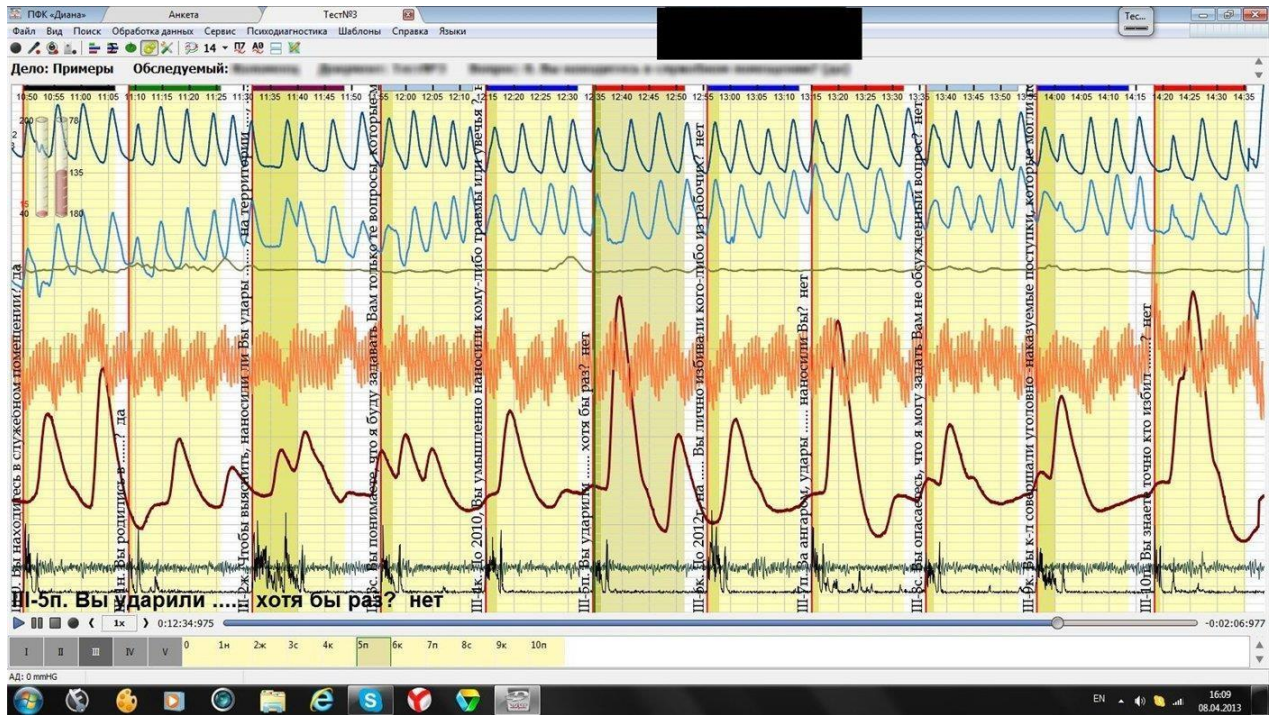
ПФК «Диана» Анкета Тест№3
Тес...
Файл Вид Поиск Обработка данных Сервис Психодиагностика Шаблоны Справка Языки
14
Дело: Примеры Обследуемый: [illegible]

10:50 10:55 11:00 11:05 11:10 11:15 11:20 11:25 11:30 11:35 11:40 11:45 11:50 11:55 12:00 12:05 12:10 12:15 12:20 12:25 12:30 12:35 12:40 12:45 12:50 12:55 13:00 13:05 13:10 13:15 13:20 13:25 13:30 13:35 13:40 13:45 13:50 13:55 14:00 14:05 14:10 14:15 14:20 14:25 14:30 14:35

200 78
135
180
40

Вы находитесь в служебном помещении? да
Ш-1н. Вы родились в ....? да
Ш-2ж. Чтобы выяснить, наносили ли Вы удары ..... на территории
Ш-3с. Вы понимаете, что я буду задавать Вам только те вопросы, которые
Ш-4к. До 2010 Вы умышленно наносили кому-либо травмы или увечья ?
Ш-5п. Вы ударили ..... хотя бы раз? нет
Ш-6к. До 2012г. да ..... Вы лично избивали кого-либо из рабочих? нет
Ш-7п. За ангаром, удары ..... наносили Вы? нет
Ш-8с. Вы опасаетесь, что я могу задать Вам не обсужденный вопрос? нет
Ш-9к. Вы к-л совершали уголовно - наказуемые поступки, которые могли бы
Ш-10п. Вы знаете точно кто избил ..... ? нет

Ш-5п. Вы ударили ..... хотя бы раз? нет

1x 0:12:34:975 -0:02:06:977
I II III IV V 0 1н 2ж 3с 4к 5п 6к 7п 8с 9к 10п
АД: 0 mmHG
EN 16:09 08.04.2013